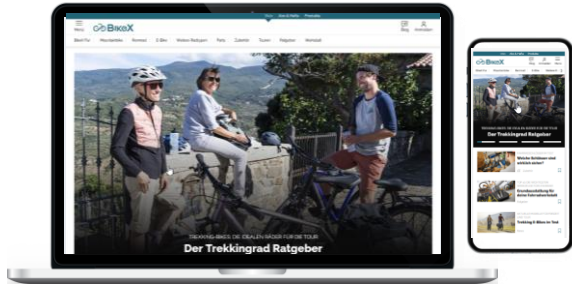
Menü BIKEX Blog Anmelden

Bikes Für Mountainbikes Rennrad E-Bike Modern Radsport Parts Zubehör Touren Ratgeber Werkstatt

TREKKING-BIKES: DIE IDEALEN RÄDER FÜR DIE TOUR
Der Trekkingrad Ratgeber

BIKEX

TREKKING-BIKES: DIE IDEALEN RÄDER FÜR DIE TOUR
Der Trekkingrad Ratgeber

Welche Schläuche sind wirklich sicher?

Grundausstattung für deine Fahrradwerkstatt

Trekking E-Bikes im Test